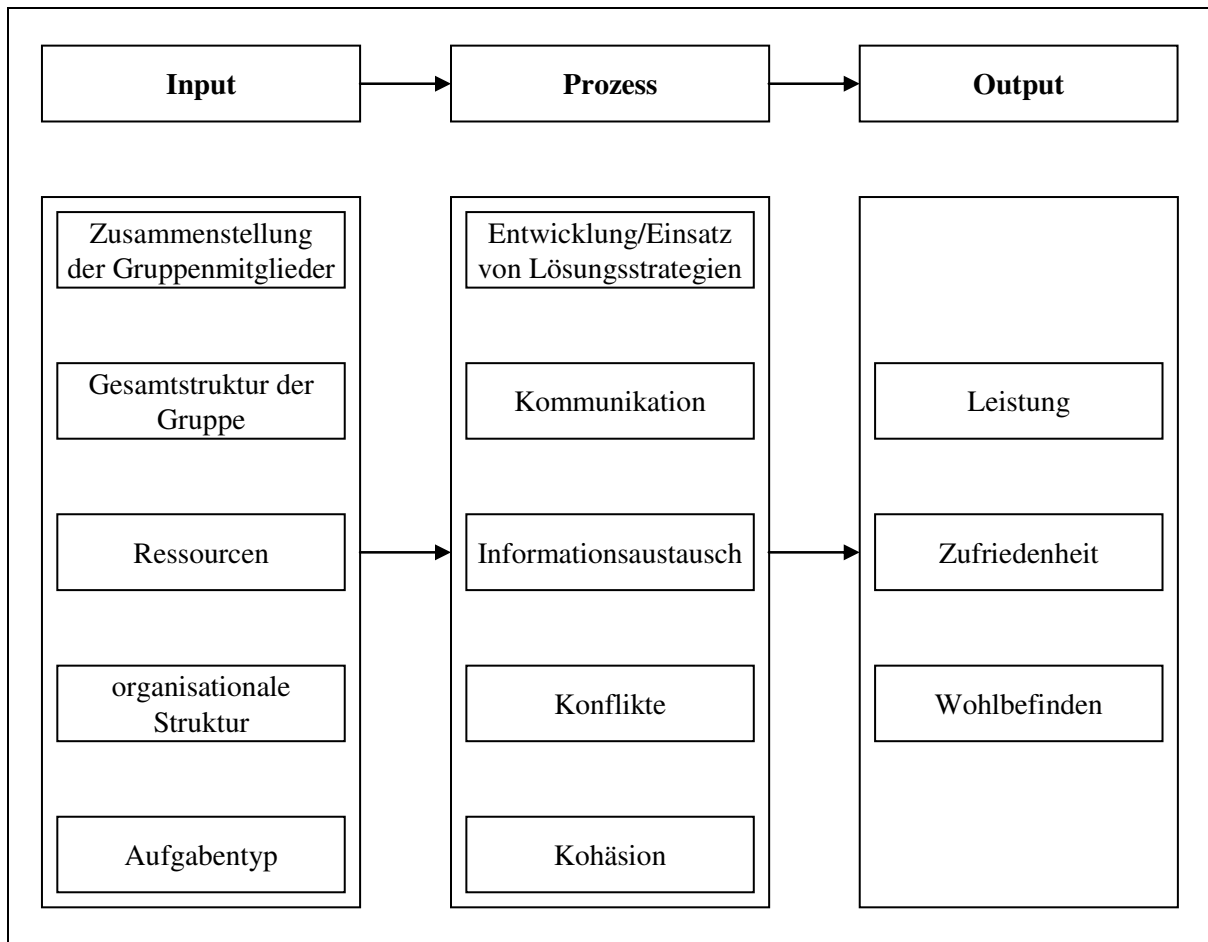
Input

Prozess

Output

Zusammenstellung der Gruppenmitglieder

Gesamtstruktur der Gruppe

Ressourcen

organisationale Struktur

Aufgabentyp

Entwicklung/Einsatz von Lösungsstrategien

Kommunikation

Informationsaustausch

Konflikte

Kohäsion

Leistung

Zufriedenheit

Wohlbefinden